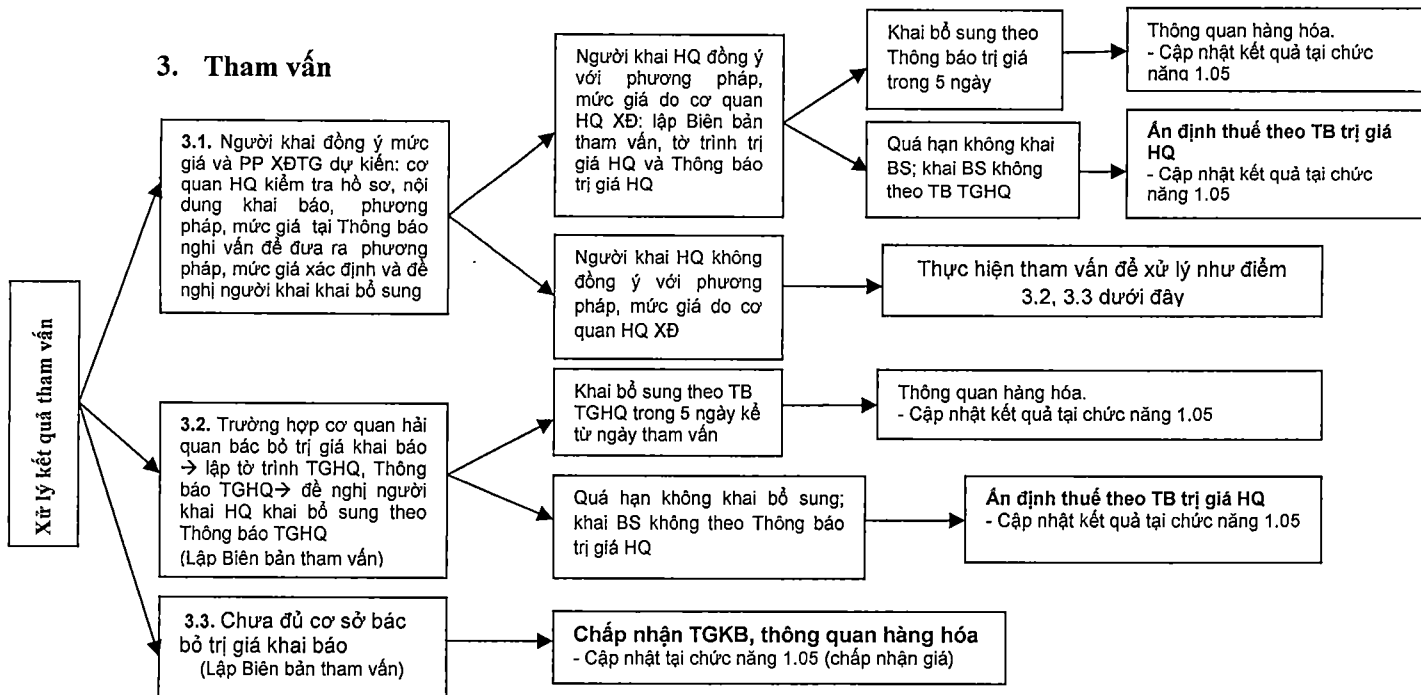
3. Tham vấn

Xử lý kết quả tham vấn

3.1. Người khai đồng ý mức giá và PP XĐTG dự kiến: cơ quan HQ kiểm tra hồ sơ, nội dung khai báo, phương pháp, mức giá tại Thông báo nghi vấn để đưa ra phương pháp, mức giá xác định và đề nghị người khai khai bổ sung

Người khai HQ đồng ý với phương pháp, mức giá do cơ quan HQ XĐ: lập Biên bản tham vấn, tờ trình trị giá HQ và Thông báo trị giá HQ

Khai bổ sung theo Thông báo trị giá trong 5 ngày

Thông quan hàng hóa.
- Cập nhật kết quả tại chức năng 1.05

Quá hạn không khai BS; khai BS không theo TB TGHQ

Ấn định thuế theo TB trị giá HQ
- Cập nhật kết quả tại chức năng 1.05

Người khai HQ không đồng ý với phương pháp, mức giá do cơ quan HQ XĐ

Thực hiện tham vấn để xử lý như điểm 3.2, 3.3 dưới đây

3.2. Trường hợp cơ quan hải quan bác bỏ trị giá khai báo → lập tờ trình TGHQ, Thông báo TGHQ→ đề nghị người khai HQ khai bổ sung theo Thông báo TGHQ
(Lập Biên bản tham vấn)

Khai bổ sung theo TB TGHQ trong 5 ngày kể từ ngày tham vấn

Thông quan hàng hóa.
- Cập nhật kết quả tại chức năng 1.05

Quá hạn không khai bổ sung; khai BS không theo Thông báo trị giá HQ

Ấn định thuế theo TB trị giá HQ
- Cập nhật kết quả tại chức năng 1.05

3.3. Chưa đủ cơ sở bác bỏ trị giá khai báo
(Lập Biên bản tham vấn)

Chấp nhận TGKB, thông quan hàng hóa
- Cập nhật tại chức năng 1.05 (chấp nhận giá)